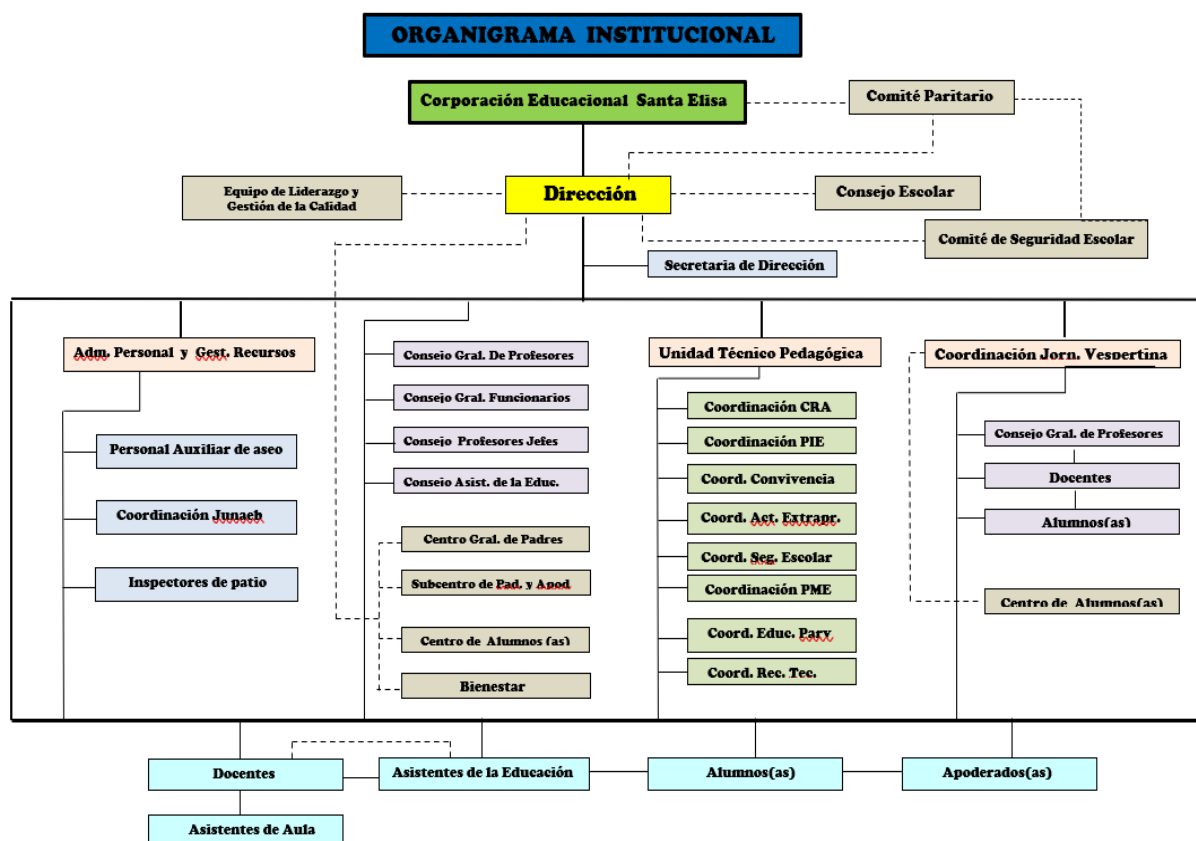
ORGANIGRAMA INSTITUCIONAL

Corporación Educacional Santa Elisa

Comité Paritario

Equipo de Liderazgo y Gestión de la Calidad

Dirección

Consejo Escolar

Comité de Seguridad Escolar

Secretaria de Dirección

Adm. Personal y Gest. Recursos

Personal Auxiliar de aseo

Coordinación Junaeb

Inspectores de patio

Consejo Gral. De Profesores

Consejo Gral. Funcionarios

Consejo Profesores Jefes

Consejo Asist. de la Educ.

Centro Gral. de Padres

Subcentro de Pad. y Apod

Centro de Alumnos (as)

Bienestar

Unidad Técnico Pedagógica

Coordinación CRA

Coordinación PIE

Coord. Convivencia

Coord. Act. Extrapr.

Coord. Seg. Escolar

Coordinación PME

Coord. Educ. Parv.

Coord. Rec. Tec.

Coordinación Jorn. Vespertina

Consejo Gral. de Profesores

Docentes

Alumnos(as)

Centro de Alumnos(as)

Docentes

Asistentes de la Educación

Alumnos(as)

Apoderados(as)

Asistentes de Aula